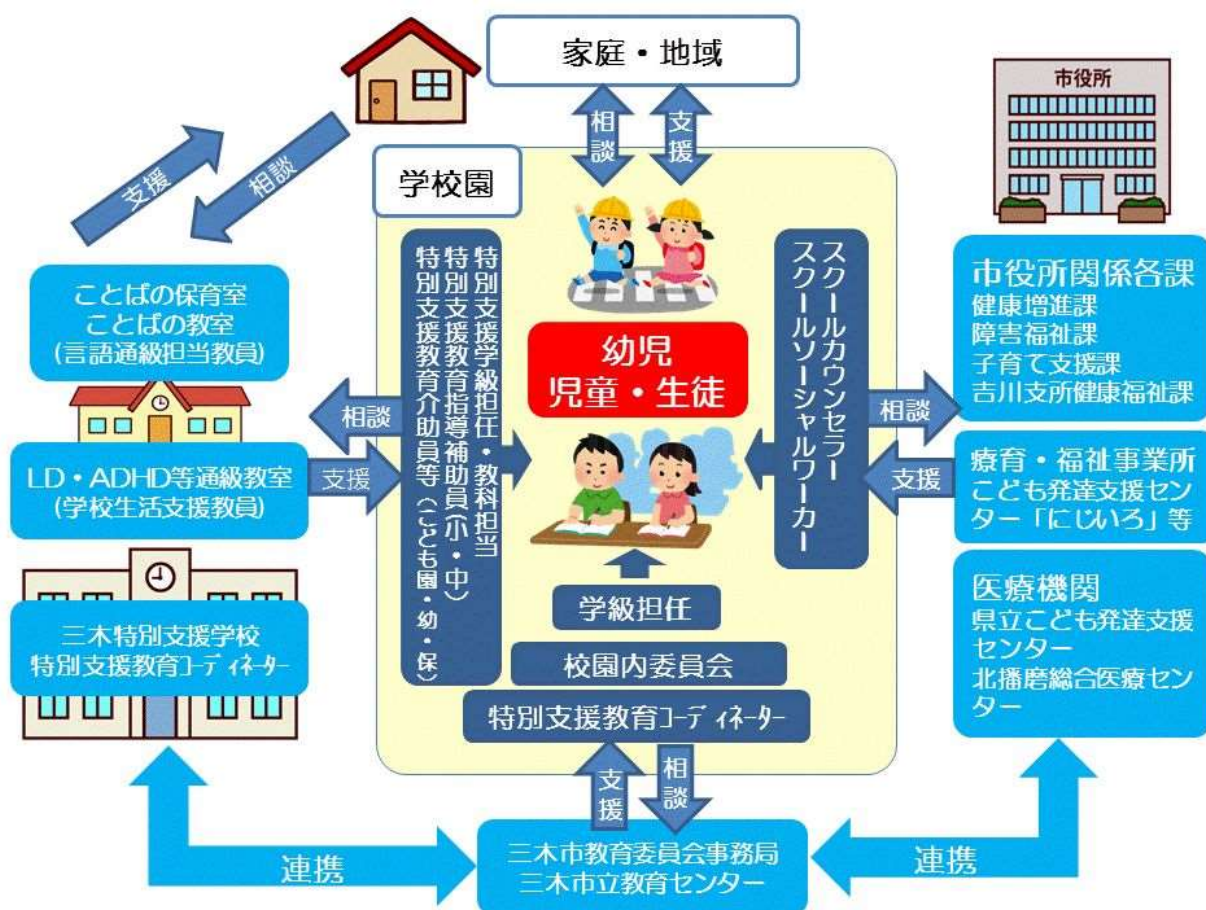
家庭・地域

相談

支援

支援

相談

市役所

学校園

特別支援学級担任・教科担当
特別支援教育指導補助員(小・中)
特別支援教育介助員等(こども園・幼・保)

スクールカウンセラー
スクールソーシャルワーカー

幼児
児童・生徒

ことばの保育室
ことばの教室
(言語通級担当教員)

相談

LD・ADHD等通級教室
(学校生活支援教員)

支援

三木特別支援学校
特別支援教育コーディネーター

学級担任

校園内委員会

特別支援教育コーディネーター

市役所関係各課
健康増進課
障害福祉課
子育て支援課
吉川支所健康福祉課

相談

支援

療育・福祉事業所
こども発達支援センター「にじいろ」等

医療機関
県立こども発達支援センター
北播磨総合医療センター

支援

相談

連携

三木市教育委員会事務局
三木市立教育センター

連携